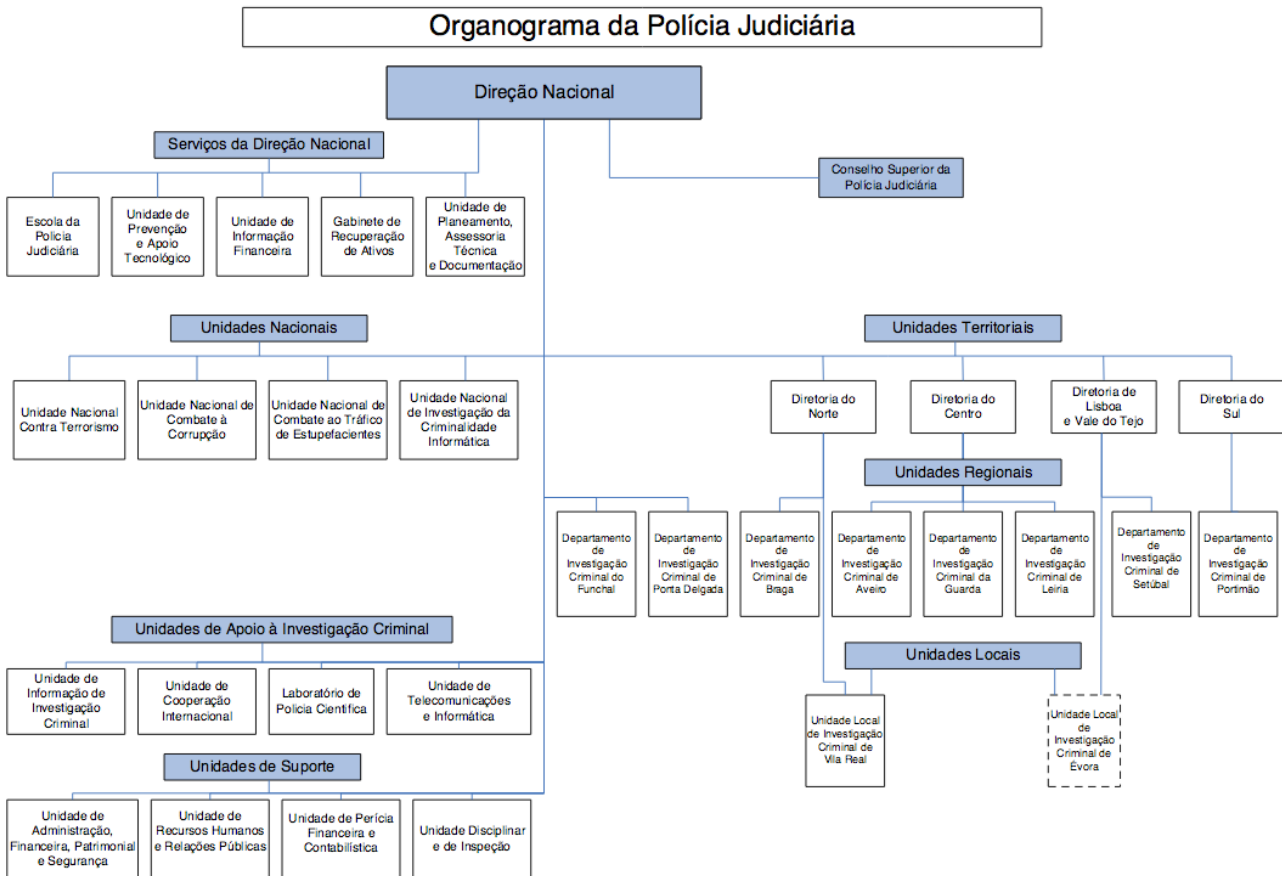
Organograma da Polícia Judiciária

Direção Nacional

Serviços da Direção Nacional

Conselho Superior da Polícia Judiciária

Escola da Polícia Judiciária

Unidade de Prevenção e Apoio Tecnológico

Unidade de Informação Financeira

Gabinete de Recuperação de Ativos

Unidade de Planeamento, Assessoria Técnica e Documentação

Unidades Nacionais

Unidades Territoriais

Unidade Nacional Contra Terrorismo

Unidade Nacional de Combate à Corrupção

Unidade Nacional de Combate ao Tráfico de Estupefacientes

Unidade Nacional de Investigação da Criminalidade Informática

Diretoria do Norte

Diretoria do Centro

Diretoria de Lisboa e Vale do Tejo

Diretoria do Sul

Unidades Regionais

Departamento de Investigação Criminal do Funchal

Departamento de Investigação Criminal de Ponta Delgada

Departamento de Investigação Criminal de Braga

Departamento de Investigação Criminal de Aveiro

Departamento de Investigação Criminal da Guarda

Departamento de Investigação Criminal de Leiria

Departamento de Investigação Criminal de Setúbal

Departamento de Investigação Criminal de Portimão

Unidades de Apoio à Investigação Criminal

Unidades Locais

Unidade de Informação de Investigação Criminal

Unidade de Cooperação Internacional

Laboratório de Polícia Científica

Unidade de Telecomunicações e Informática

Unidade Local de Investigação Criminal de Vila Real

Unidade Local de Investigação Criminal de Évora

Unidades de Suporte

Unidade de Administração, Financeira, Patrimonial e Segurança

Unidade de Recursos Humanos e Relações Públicas

Unidade de Perícia Financeira e Contabilística

Unidade Disciplinar e de Inspeção